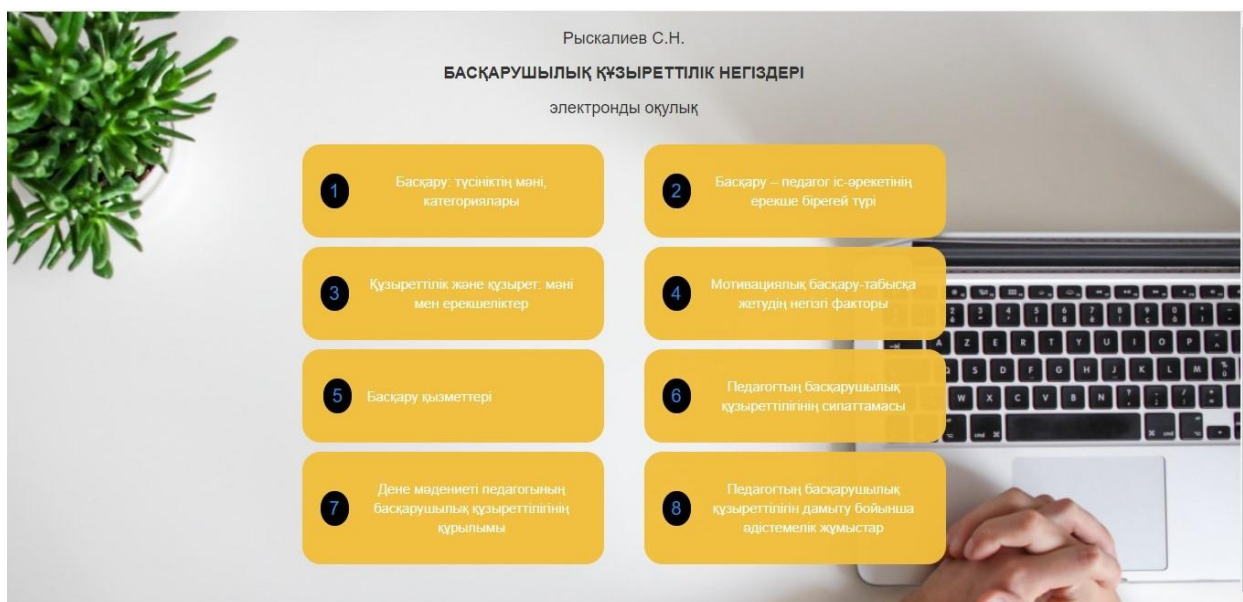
Рыскалиев С.Н.

БАСҚАРУШЫЛЫҚ ҚҰЗЫРЕТТІЛІК НЕГІЗДЕРІ

электронды оқулық

1 Басқару: түсініктің мәні, категориялары

2 Басқару – педагог іс-әрекетінің ерекше бірегей түрі

3 Құзыреттілік және құзырет: мәні мен ерекшеліктер

4 Мотивациялық басқару-табысқа жетудің негізгі факторы

5 Басқару қызметтері

6 Педагогтың басқарушылық құзыреттілігінің сипаттамасы

7 Дене мәдениеті педагогының басқарушылық құзыреттілігінің құрылымы

8 Педагогтың басқарушылық құзыреттілігін дамыту бойынша әдістемелік жұмыстар